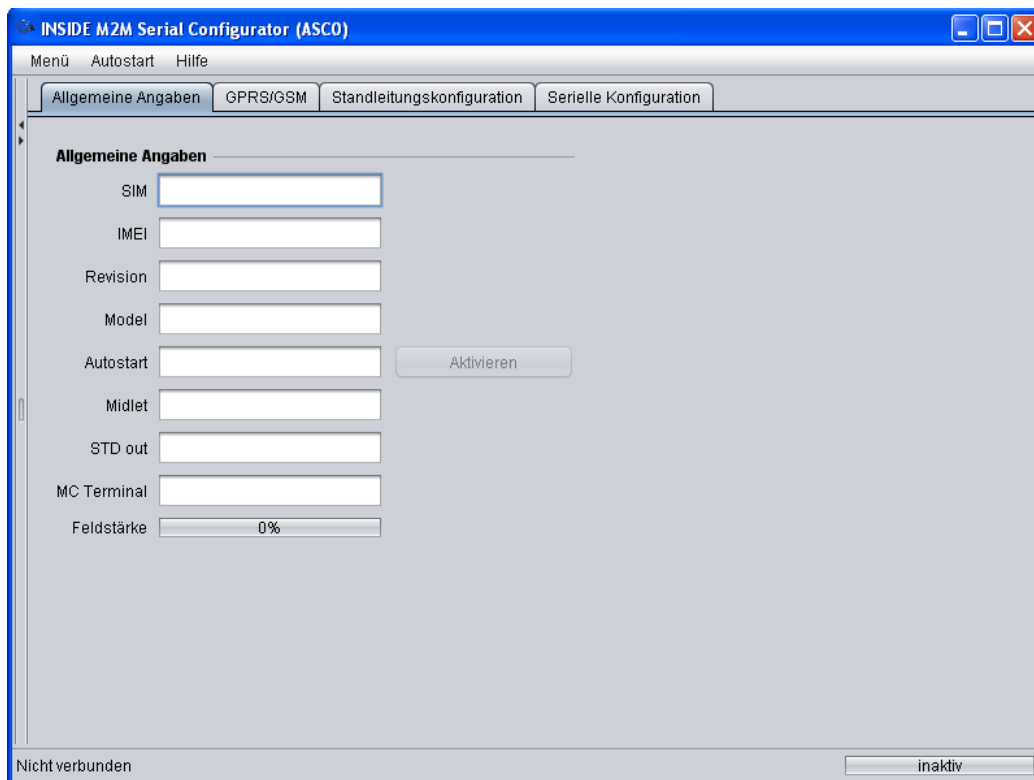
INSIDE M2M Serial Configurator (ASCO)

Menü Autostart Hilfe

Allgemeine Angaben | GPRS/GSM | Standleitungskonfiguration | Serielle Konfiguration

Allgemeine Angaben

SIM

IMEI

Revision

Model

Autostart

Aktivieren

Midlet

STD out

MC Terminal

Feldstärke 0%

Nicht verbunden

inaktiv